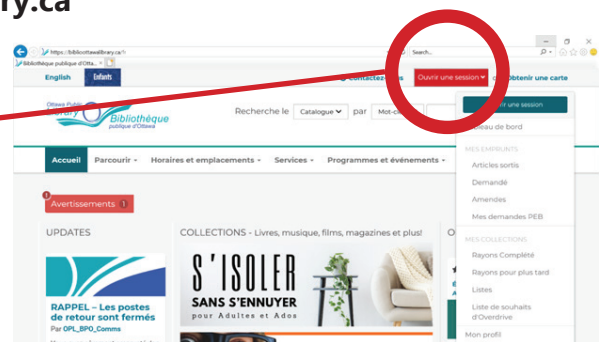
ry.ca

https://biblioottawalibrary.ca/

Bibliothèque publique d'Otta...

Search...

English

Enfants

Contactez-nous

Ouvrir une session

Obtenir une carte

Ottawa Public Library

Bibliothèque publique d'Ottawa

Recherche le

Catalogue

par

Mot-clé

Ouvrir une session

Tableau de bord

MES EMPRUNTS

Articles sortis

Demandé

Amendes

Mes demandes PEB

MES COLLECTIONS

Rayons Complété

Rayons pour plus tard

Listes

Liste de souhaits d'Overdrive

Mon profil

Accueil

Parcourir

Horaires et emplacements

Services

Programmes et événements

Avertissements 1

UPDATES

RAPPEL – Les postes de retour sont fermés

Par OPL_BPO_Comms

COLLECTIONS - Livres, musique, films, magazines et plus!

S'ISOLER

SANS S'ENNUYER

pour Adultes et Ados